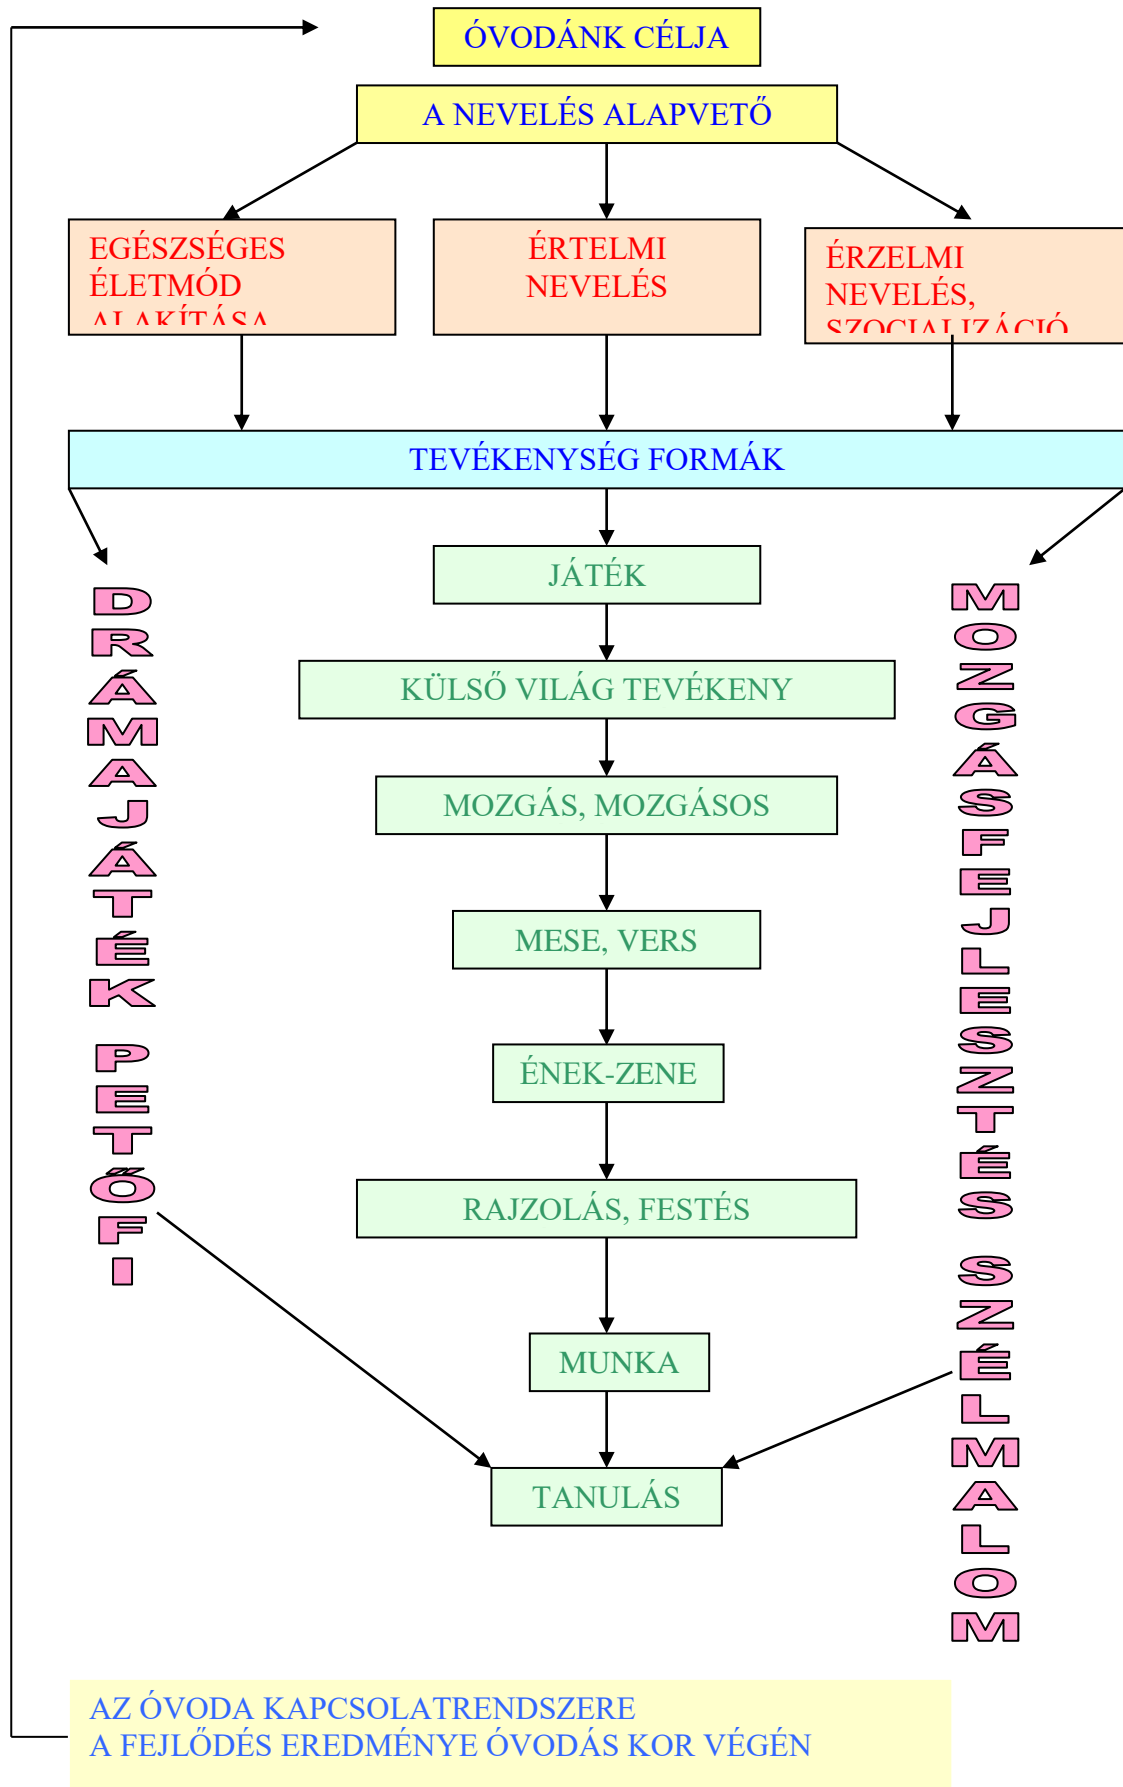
ÓVODÁNK CÉLJA

A NEVELÉS ALAPVETŐ

EGÉSZSÉGES ÉLETMÓD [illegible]

ÉRTELMI NEVELÉS

ÉRZELMI NEVELÉS, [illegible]

TEVÉKENYSÉG FORMÁK

DRÁMAJÁTÉK PETŐFI

JÁTÉK

KÜLSŐ VILÁG TEVÉKENY

MOZGÁS, MOZGÁSOS

MESE, VERS

ÉNEK-ZENE

RAJZOLÁS, FESTÉS

MUNKA

TANULÁS

MOZGÁSFEJLESZTÉS SZÉLMALOM

AZ ÓVODA KAPCSOLATRENDSZERE
A FEJLŐDÉS EREDMÉNYE ÓVODÁS KOR VÉGÉN